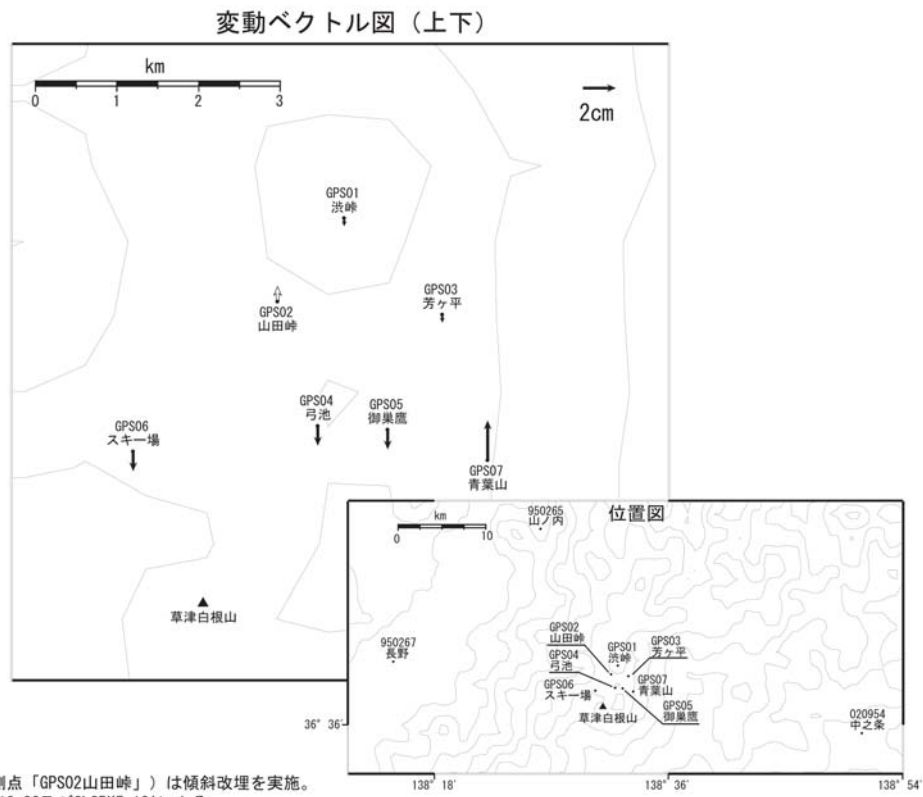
変動ベクトル図（上下）

km
0 1 2 3

2cm

GPS01
渋峠

GPS02
山田峠

GPS03
芳ヶ平

GPS04
弓池

GPS05
御巣鷹

GPS06
スキー場

GPS07
青葉山

草津白根山

位置図

km
0 10

950265
山ノ内

950267
長野

GPS02
山田峠
GPS04
弓池
GPS06
スキー場
GPS01
渋峠
GPS03
芳ヶ平
GPS07
青葉山
GPS05
御巣鷹
草津白根山

020954
中之条

36° 36'
138° 18'
138° 36'
138° 54'

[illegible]測点「GPS02山田峠」）は傾斜改埋を実施。
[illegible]